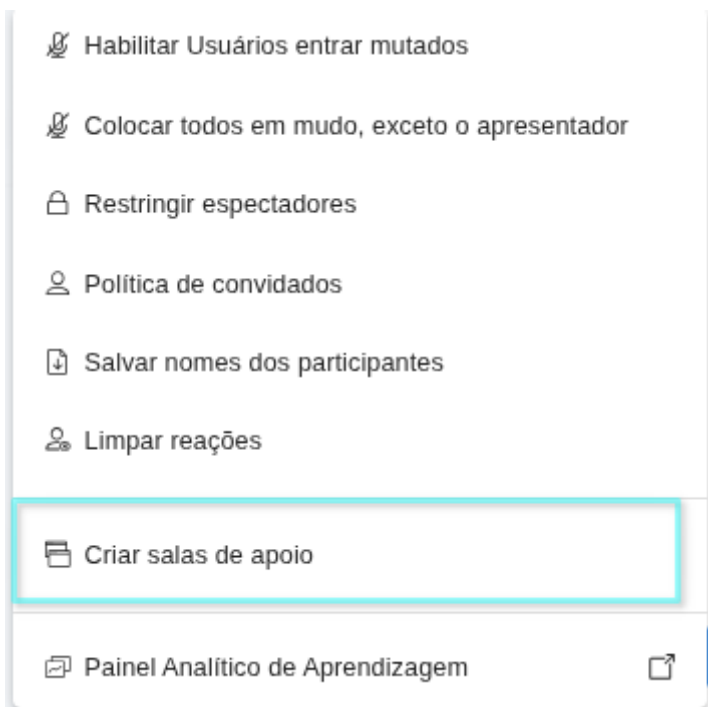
Habilitar Usuários entrar mutados

Colocar todos em mudo, exceto o apresentador

Restringir espectadores

Política de convidados

Salvar nomes dos participantes

Limpar reações

Criar salas de apoio

Painel Analítico de Aprendizagem